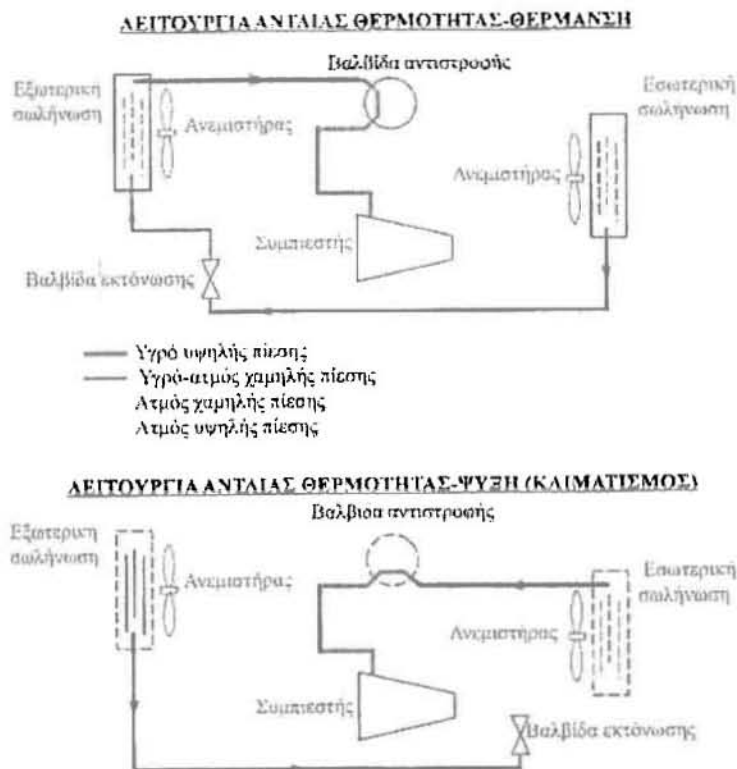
ΛΕΙΤΟΥΡΓΙΑ ΑΝΤΛΙΑΣ ΘΕΡΜΟΤΗΤΑΣ-ΘΕΡΜΑΝΣΗ

Βαλβίδα αντιστροφής

Εξωτερική σωλήνωση

Ανεμιστήρας

Εσωτερική σωλήνωση

Ανεμιστήρας

Συμπιεστής

Βαλβίδα εκτόνωσης

Υγρό υψηλής πίεσης
Υγρό-ατμός χαμηλής πίεσης
Ατμός χαμηλής πίεσης
Ατμός υψηλής πίεσης

ΛΕΙΤΟΥΡΓΙΑ ΑΝΤΛΙΑΣ ΘΕΡΜΟΤΗΤΑΣ-ΨΥΞΗ (ΚΛΙΜΑΤΙΣΜΟΣ)

Βαλβιδα αντιστροφής

Εξωτερική σωλήνωση

Ανεμιστήρας

Εσωτερική σωλήνωση

Ανεμιστήρας

Συμπιεστής

Βαλβίδα εκτόνωσης